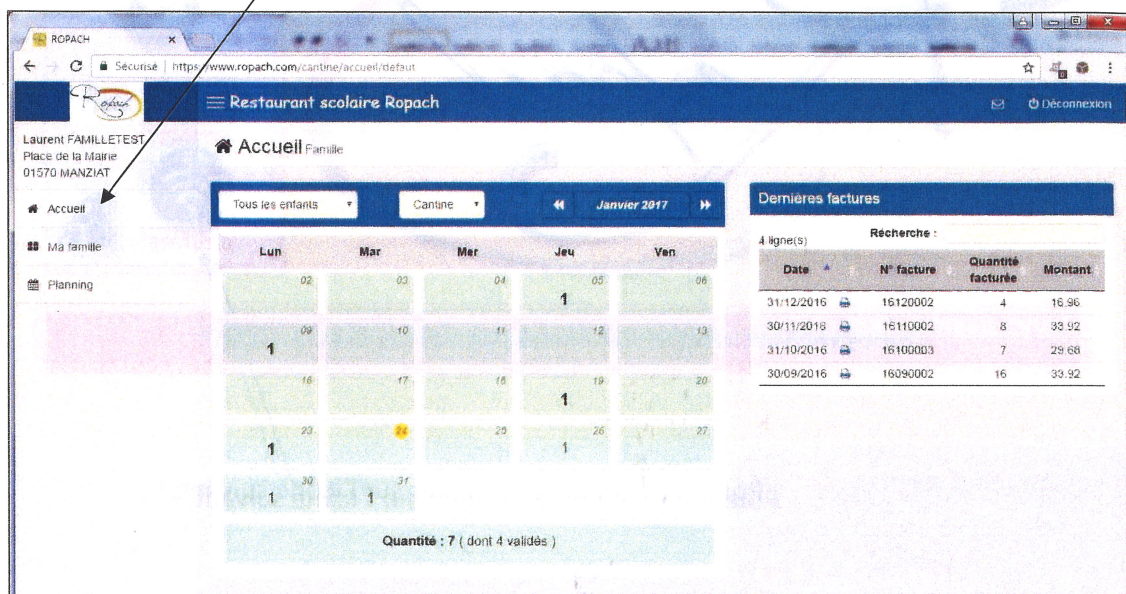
ROPACH

Sécurisé | https://www.ropach.com/cantine/accueil/defaut

Ropach

Restaurant scolaire Ropach

Déconnexion

Laurent FAMILLETEST
Place de la Mairie
01570 MANZIAT

Accueil

Ma famille

Planning

Accueil Famille

Tous les enfants

Cantine

Janvier 2017

| Lun | Mar | Mer | Jeu | Ven |
|---|---|---|---|---|
| 02 | 03 | 04 | 05 1 | 06 |
| 09 1 | 10 | 11 | 12 | 13 |
| 16 | 17 | 18 | 19 1 | 20 |
| 23 1 | 24 | 25 | 26 1 | 27 |
| 30 1 | 31 1 | | | |

Quantité : 7 ( dont 4validés )

Dernières factures

4 ligne(s)

Recherche :

| Date | N° facture | Quantité facturée | Montant |
|---|---|---|---|
| 31/12/2016 | 16120002 | 4 | 16.96 |
| 30/11/2016 | 16110002 | 8 | 33.92 |
| 31/10/2016 | 16100003 | 7 | 29.68 |
| 30/09/2016 | 16090002 | 16 | 33.92 |